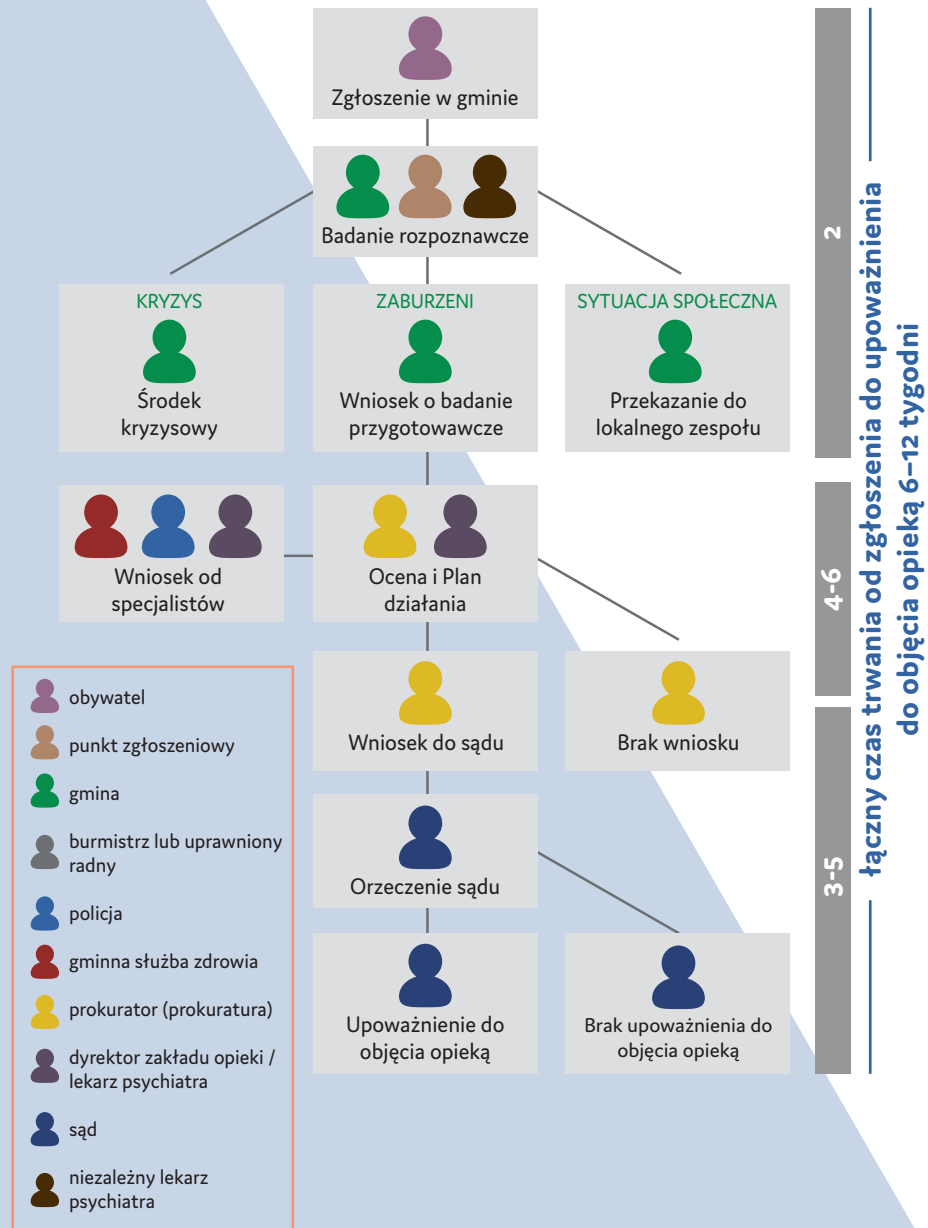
Zgłoszenie w gminie

Badanie rozpoznawcze

KRYZYS
Środek kryzysowy

ZABURZENI
Wniosek o badanie przygotowawcze

SYTUACJA SPOŁECZNA
Przekazanie do lokalnego zespołu

Wniosek od specjalistów

Ocena i Plan działania

Wniosek do sądu

Brak wniosku

Orzeczenie sądu

Upoważnienie do objęcia opieką

Brak upoważnienia do objęcia opieką

obywatel
punkt zgłoszeniowy
gmina
burmistrz lub uprawniony radny
policja
gminna służba zdrowia
prokurator (prokuratura)
dyrektor zakładu opieki / lekarz psychiatra
sąd
niezależny lekarz psychiatra

2
4-6
3-5

łączny czas trwania od zgłoszenia do upoważnienia do objęcia opieką 6–12 tygodni